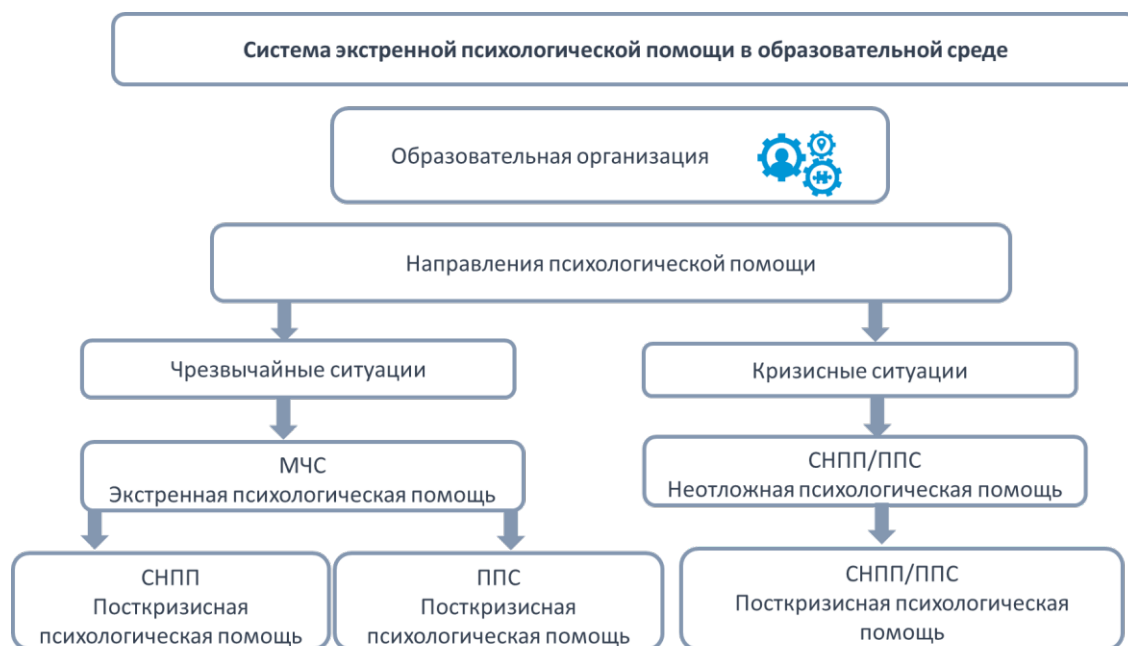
Система экстренной психологической помощи в образовательной среде

Образовательная организация

Направления психологической помощи

Чрезвычайные ситуации

МЧС
Экстренная психологическая помощь

СНПП
Посткризисная психологическая помощь

ППС
Посткризисная психологическая помощь

Кризисные ситуации

СНПП/ППС
Неотложная психологическая помощь

СНПП/ППС
Посткризисная психологическая помощь